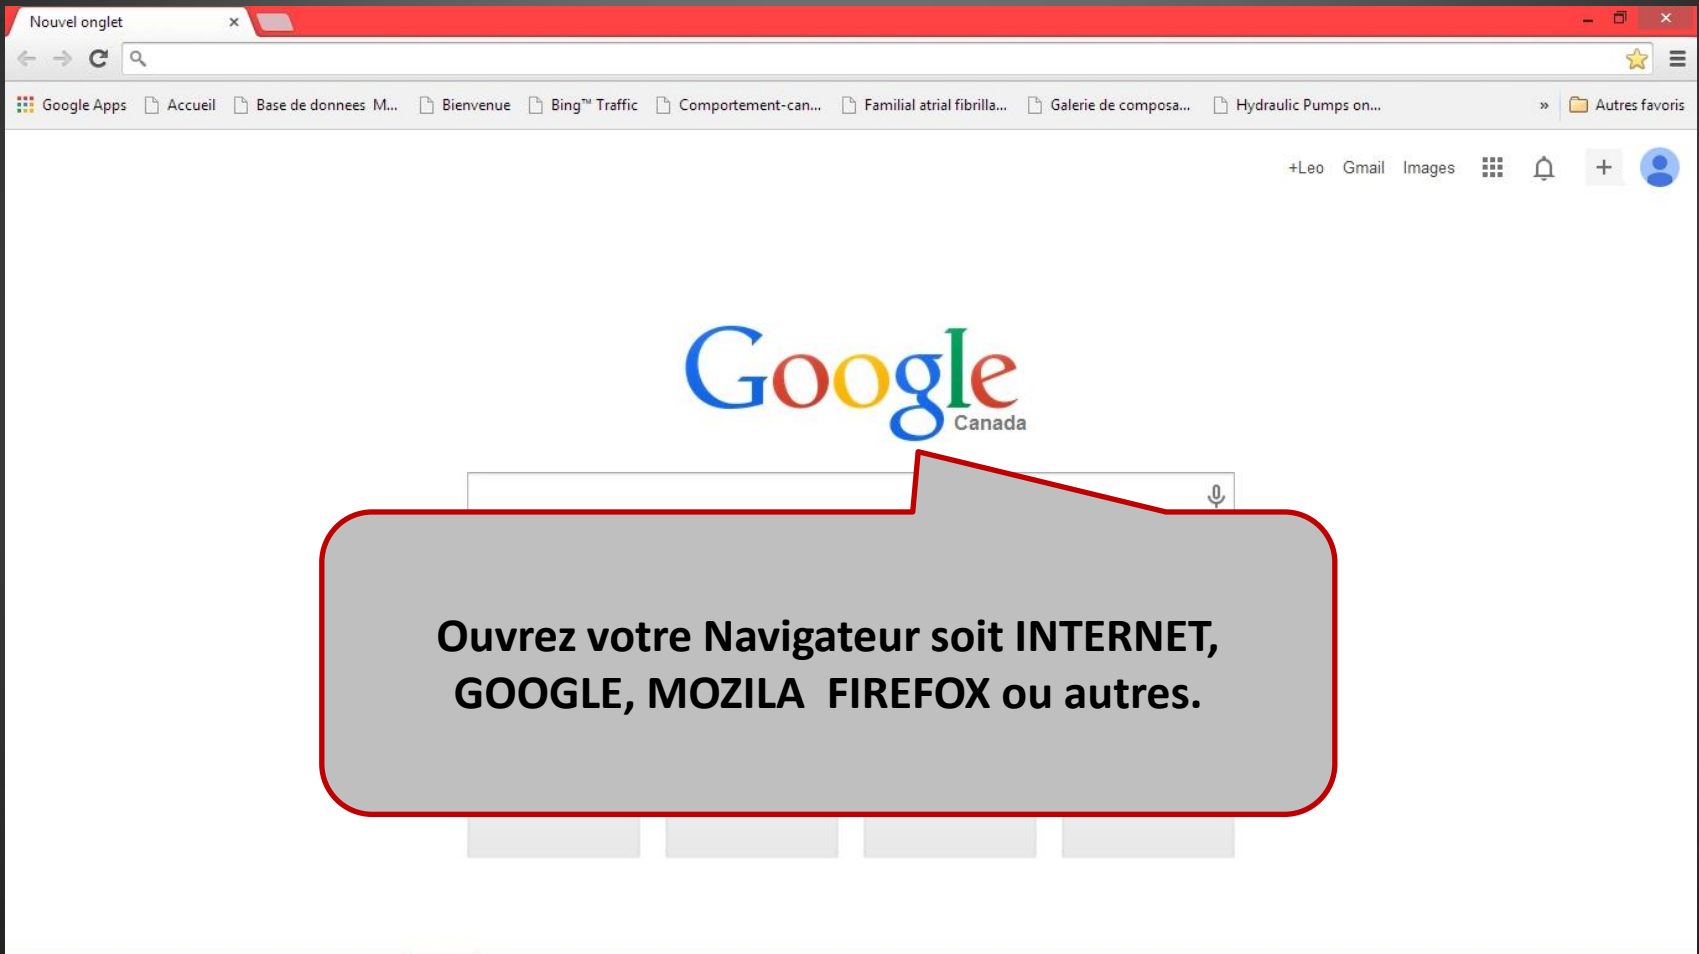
Nouvel onglet ×

Google Apps Accueil Base de donnees M... Bienvenue Bing™ Traffic Comportement-can... Familial atrial fibrilla... Galerie de composa... Hydraulic Pumps on... » Autres favoris

+Leo Gmail Images

Google
Canada

Ouvrez votre Navigateur soit INTERNET, GOOGLE, MOZILA FIREFOX ou autres.